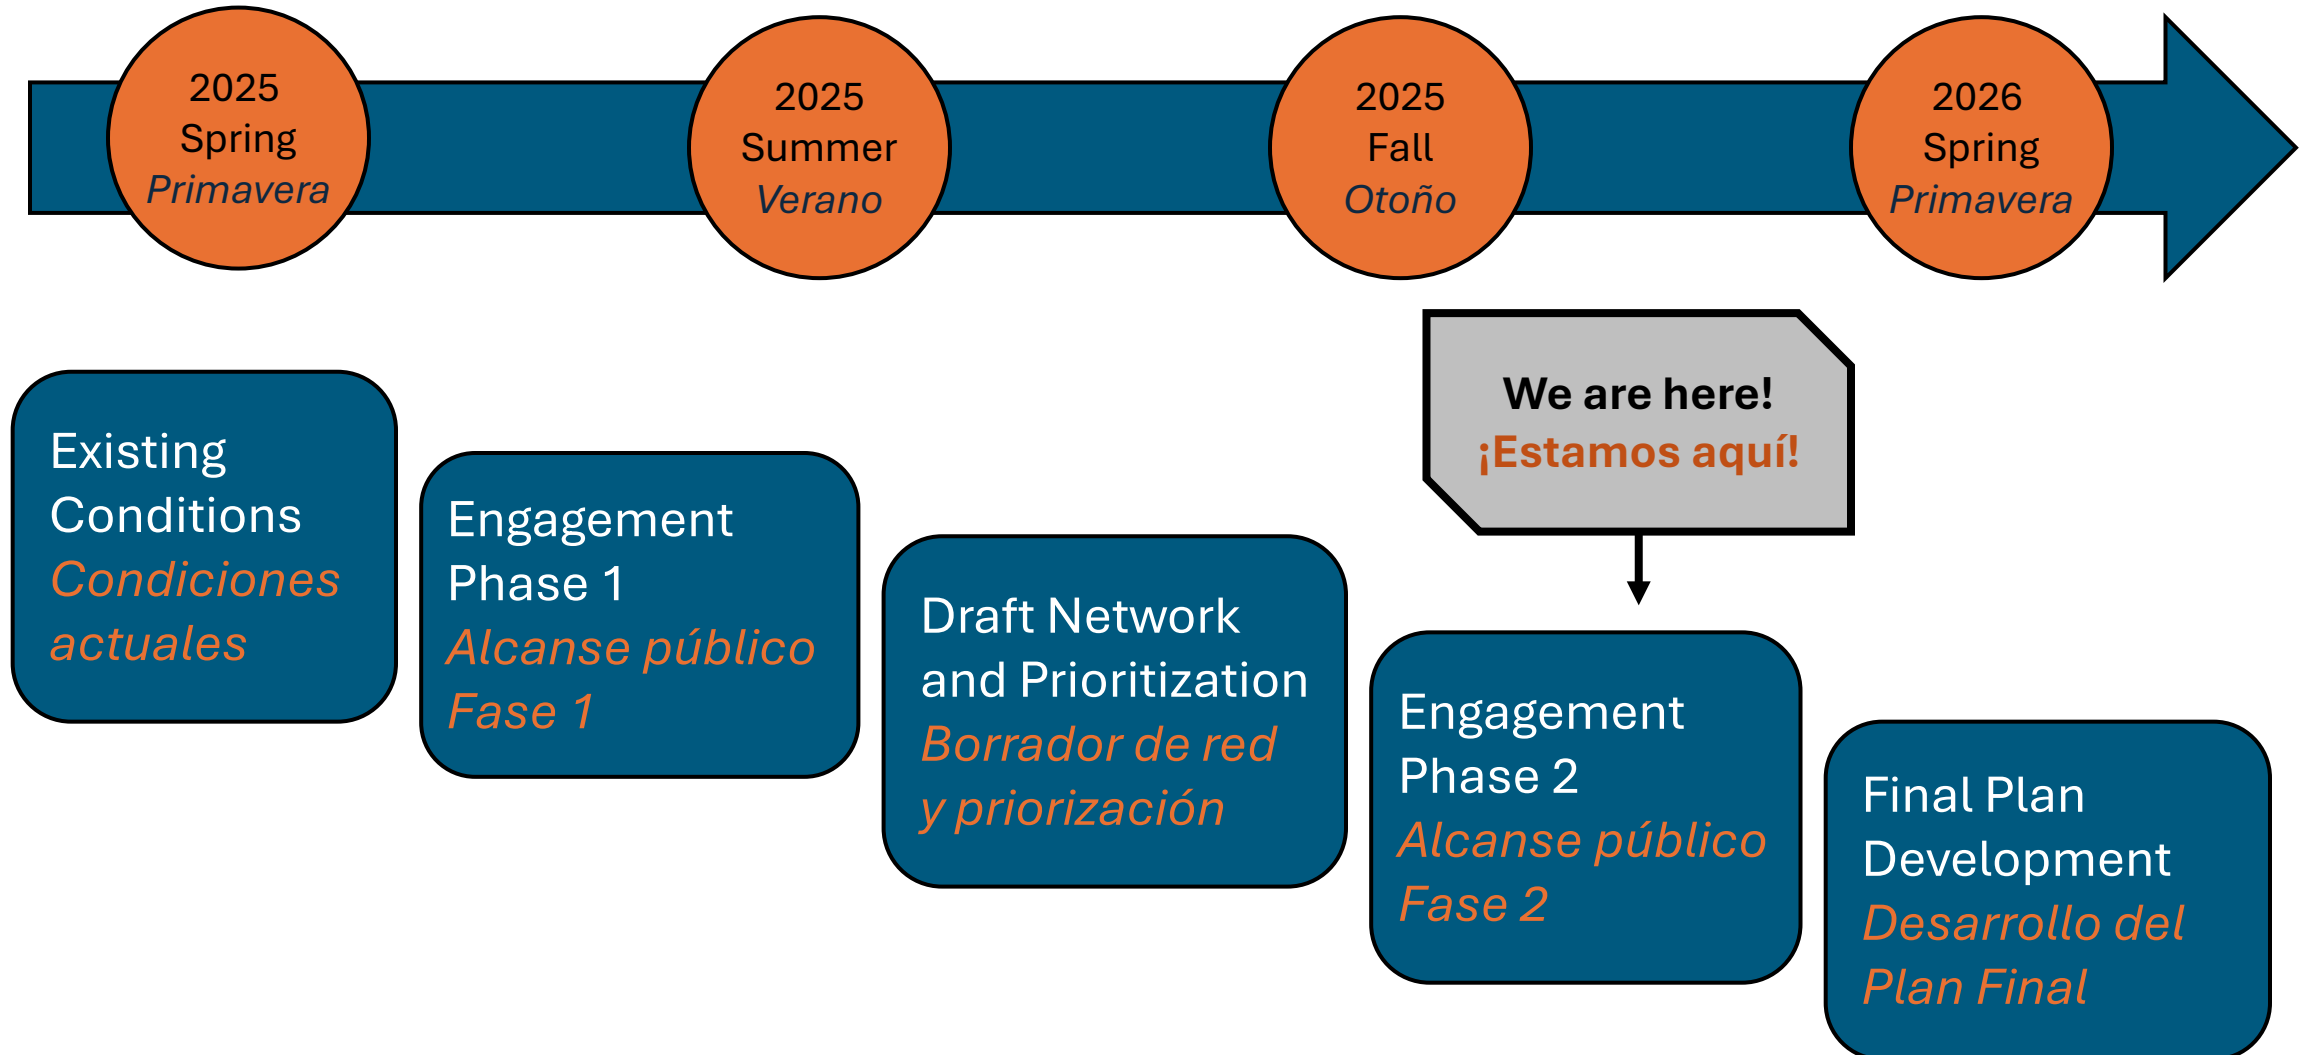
2025
Spring
Primavera

2025
Summer
Verano

2025
Fall
Otoño

2026
Spring
Primavera

We are here!
¡Estamos aquí!

Existing Conditions
Condiciones actuales

Engagement Phase 1
Alcanse público Fase 1

Draft Network and Prioritization
Borrador de red y priorización

Engagement Phase 2
Alcanse público Fase 2

Final Plan Development
Desarrollo del Plan Final